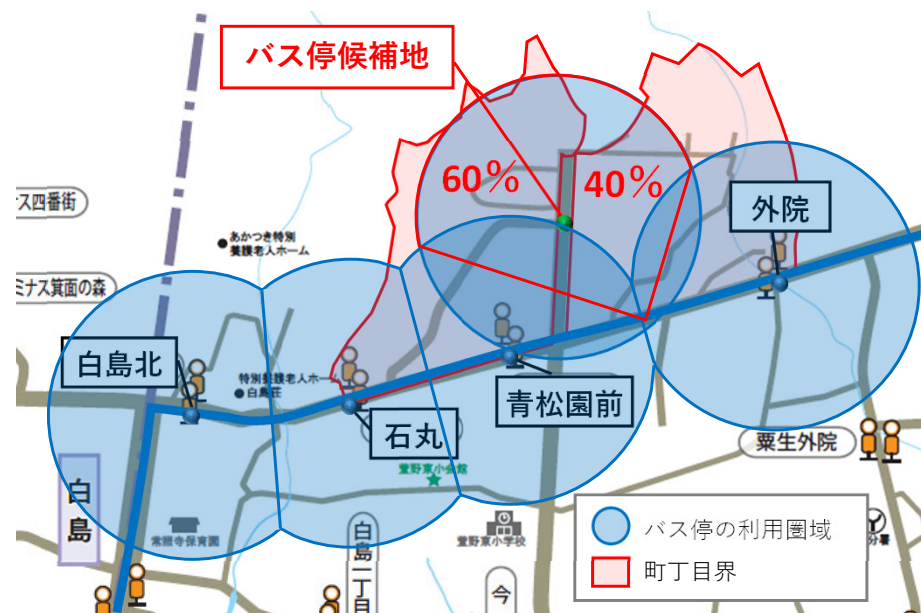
バス停候補地

60％

40％

外院

ス四番街

あかつき特別養護老人ホーム

ミナス箕面の森

白島北

特別養護老人ホーム

白島荘

石丸

青松園前

粟生外院

白島

萱野東小会館

常照寺保育園

白島一丁目

萱野東小学校

今

バス停の利用圏域

町丁目界

分署